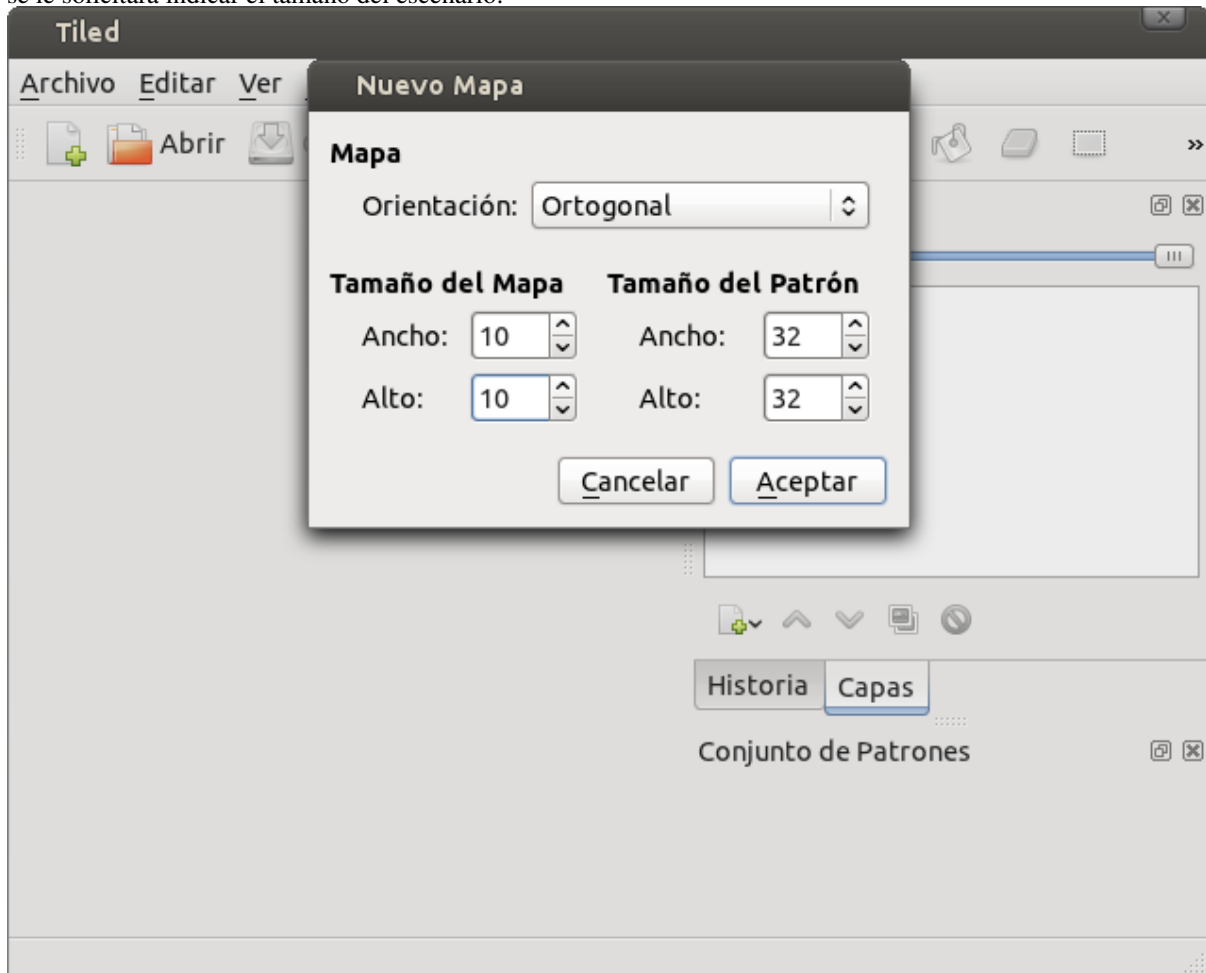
se le solicitará indicar el tamaño del escenario.

Tiled

Archivo Editar Ver

Abrir

Nuevo Mapa

Mapa

Orientación: Ortogonal

Tamaño del Mapa

Ancho: 10

Alto: 10

Tamaño del Patrón

Ancho: 32

Alto: 32

Cancelar Aceptar

Historia Capas

Conjunto de Patrones